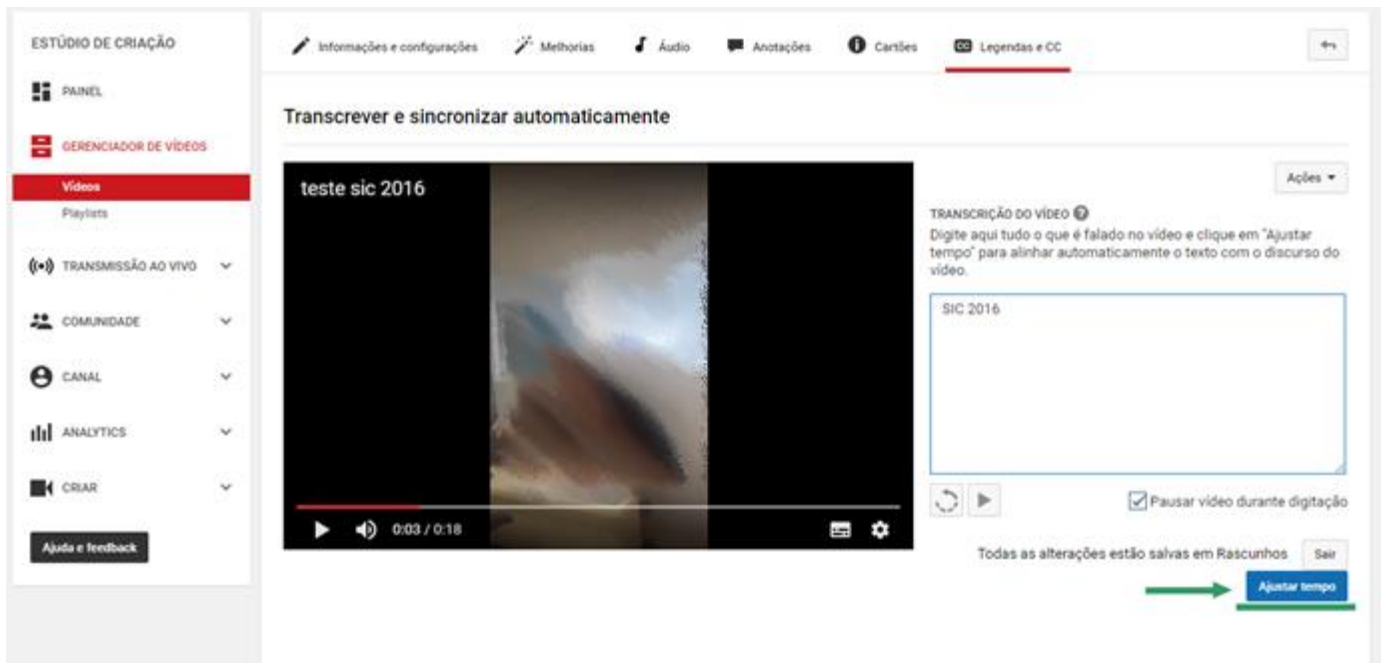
ESTÚDIO DE CRIAÇÃO

PAINEL

GERENCIADOR DE VÍDEOS

Vídeos

Playlists

TRANSMISSÃO AO VIVO

COMUNIDADE

CANAL

ANALYTICS

CRIAR

Ajuda e feedback

Informações e configurações

Melhorias

Áudio

Anotações

Cartões

Legendas e CC

Transcrever e sincronizar automaticamente

teste sic 2016

0:03 / 0:18

Ações

TRANSCRIÇÃO DO VÍDEO

Digite aqui tudo o que é falado no vídeo e clique em "Ajustar tempo" para alinhar automaticamente o texto com o discurso do vídeo.

SIC 2016

Pausar vídeo durante digitação

Todas as alterações estão salvas em Rascunhos

Sair

Ajustar tempo